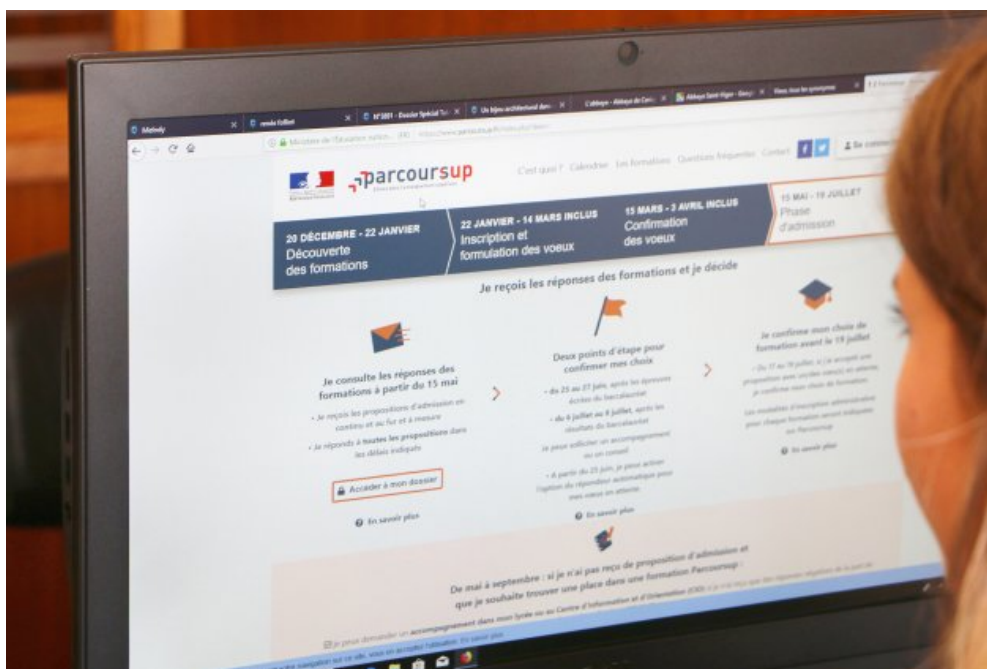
parcoursup

C'est quoi ? Calendrier Les formations Questions fréquentes Contact

20 DÉCEMBRE - 22 JANVIER Découverte des formations

22 JANVIER - 14 MARS INCLUS Inscription et formulation des voeux

15 MARS - 3 AVRIL INCLUS Confirmation des voeux

15 MAI - 19 JUILLET Phase d'admission

Je reçois les réponses des formations et je décide

Je consulte les réponses des formations à partir du 15 mai

• Je reçois les propositions d'admission en continu et au fur et à mesure

• Je réponds à toutes les propositions dans les délais indiqués

Accéder à mon dossier

En savoir plus

Deux points d'étape pour confirmer mes choix

• du 25 au 27 juin, après les épreuves écrites du baccalauréat

• du 6 juillet au 8 juillet, après les résultats du baccalauréat

Je peux solliciter un accompagnement ou un conseil

• A partir du 25 juin, je peux activer l'option du répondeur automatique pour mes voeux en attente.

En savoir plus

Je confirme mon choix de formation avant le 19 juillet

• Du 17 au 19 juillet, si j'ai accepté une proposition avec un/des voeu(x) en attente, je confirme mon choix de formation.

Les modalités d'inscription administrative pour chaque formation seront indiquées sur Parcoursup

En savoir plus

De mai à septembre : si je n'ai pas reçu de proposition d'admission et que je souhaite trouver une place dans une formation Parcoursup :

Je peux demander un accompagnement dans mon lycée ou au Centre d'Information et d'Orientation (CIO)